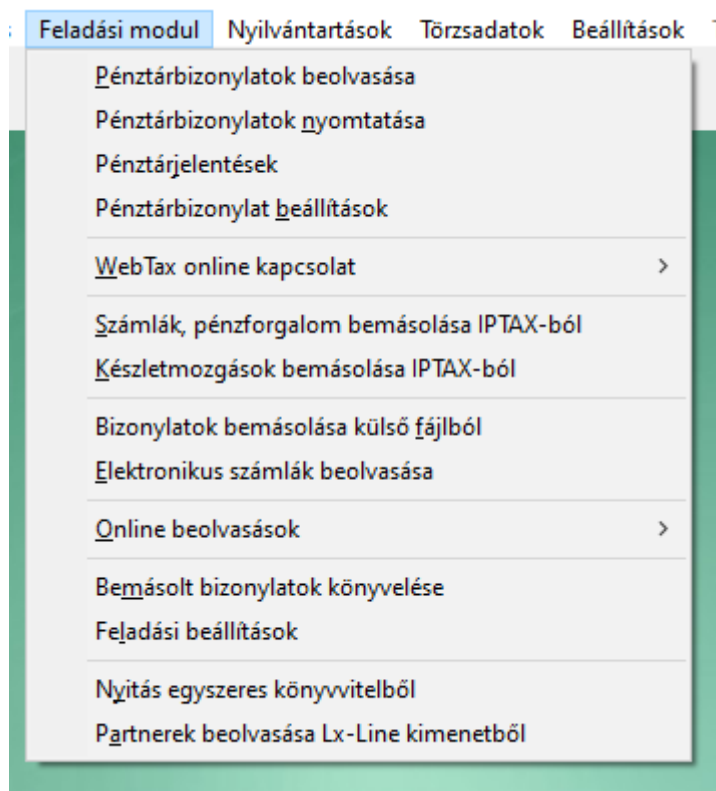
Feladási modul Nyilvántartások Törzsadatok Beállítások

Pénztárbizonylatok beolvasása
Pénztárbizonylatok nyomtatása
Pénztárjelentések
Pénztárbizonylat beállítások

WebTax online kapcsolat >

Számlák, pénzforgalom bemásolása IPTAX-ból
Készletmozgások bemásolása IPTAX-ból

Bizonylatok bemásolása külső fájlból
Elektronikus számlák beolvasása

Online beolvasások >

Bemásolt bizonylatok könyvelése
Feladási beállítások

Nyitás egyszeres könyvvitelből
Partnerek beolvasása Lx-Line kimenetből